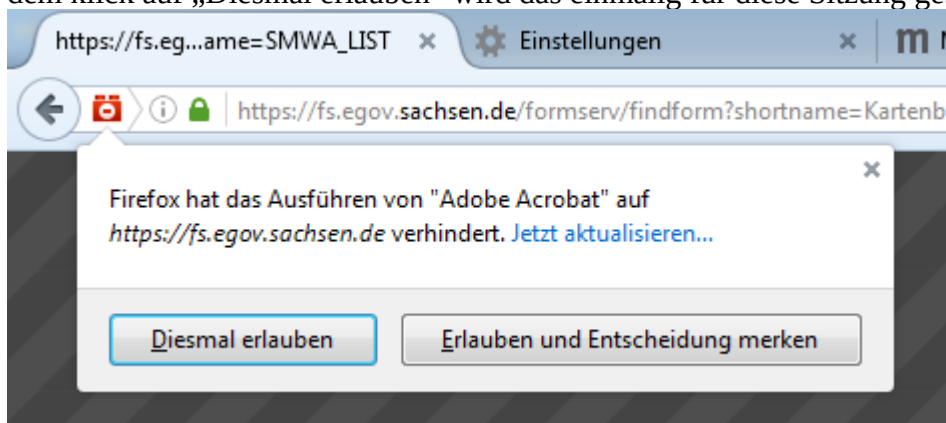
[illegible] Klick auf „Diesmal erlauben" wird das einmalig für diese Sitzung ge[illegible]

https://fs.eg...ame=SMWA_LIST ×

Einstellungen ×

m

https://fs.egov.sachsen.de/formserv/findform?shortname=Kartenb

×

Firefox hat das Ausführen von "Adobe Acrobat" auf *https://fs.egov.sachsen.de* verhindert. Jetzt aktualisieren...

Diesmal erlauben

Erlauben und Entscheidung merken